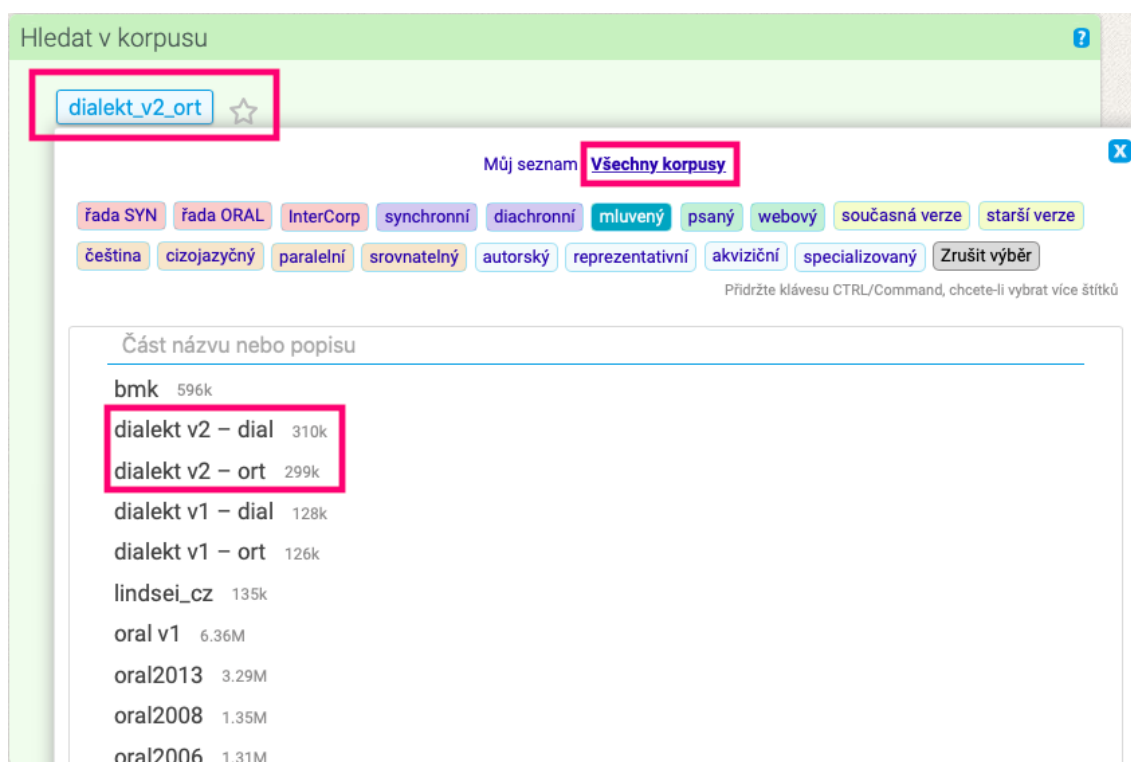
Hledat v korpusu

?

dialekt_v2_ort

Můj seznam Všechny korpusy

X

řada SYN řada ORAL InterCorp synchronní diachronní mluvený psaný webový současná verze starší verze

čeština cizojazyčný paralelní srovnatelný autorský reprezentativní akviziční specializovaný Zrušit výběr

Přidržte klávesu CTRL/Command, chcete-li vybrat více štítků

Část názvu nebo popisu

bmk 596k

dialekt v2 – dial 310k

dialekt v2 – ort 299k

dialekt v1 – dial 128k

dialekt v1 – ort 126k

lindsei_cz 135k

oral v1 6.36M

oral2013 3.29M

oral2008 1.35M

oral2006 1.31M